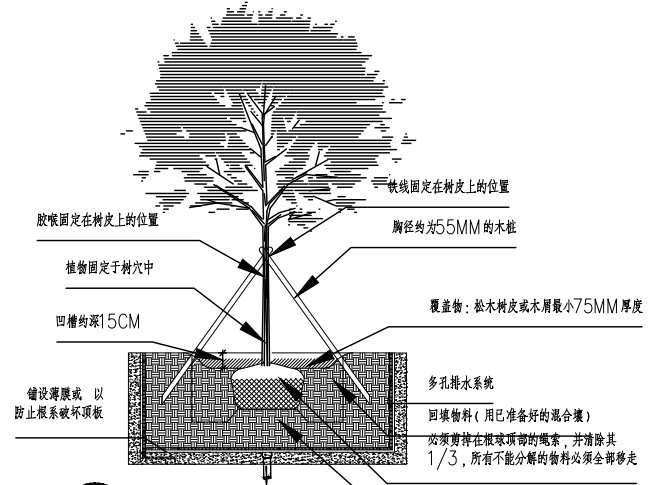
铁线固定在树皮上的位置

胶喉固定在树皮上的位置

胸径约为55MM的木桩

植物固定于树穴中

凹槽约深15CM

覆盖物：松木树皮或木屑最小75MM厚度

多孔排水系统

铺设薄膜或 以防止根系破坏顶板

回填物料（用已准备好的混合壤）

必须剪掉在根球顶部的绳索，并清除其1/3，所有不能分解的物料必须全部移走